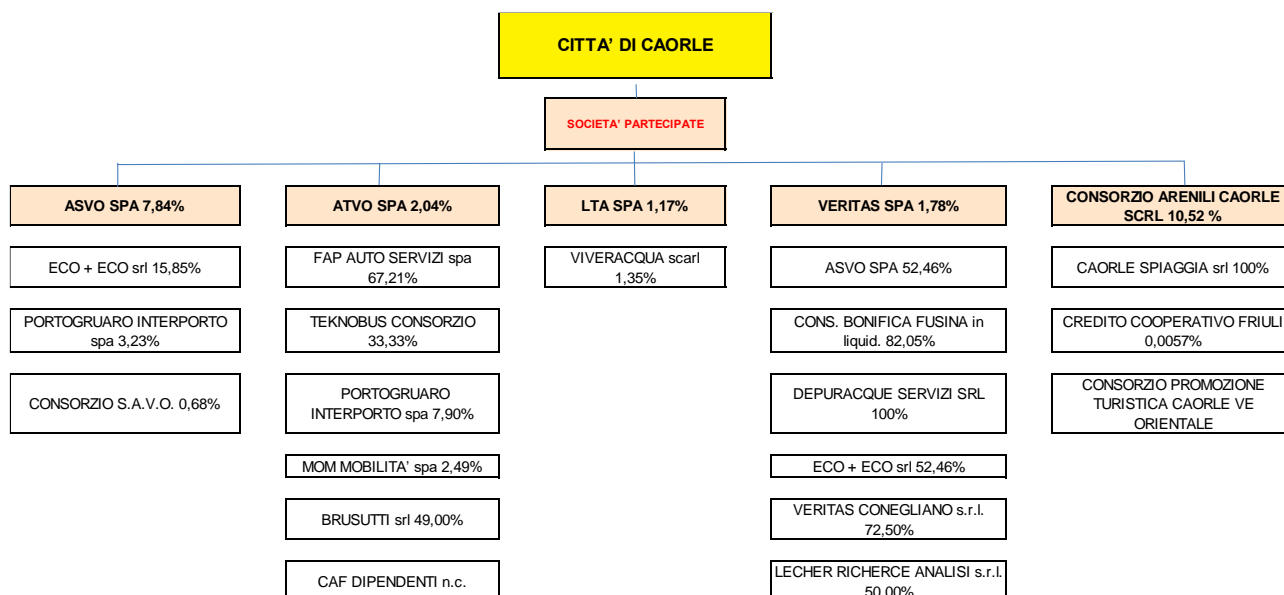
CITTA' DI CAORLE

SOCIETA' PARTECIPATE

ASVO SPA 7,84%

ECO + ECO srl 15,85%

PORTOGRUARO INTERPORTO spa 3,23%

CONSORZIO S.A.V.O. 0,68%

ATVO SPA 2,04%

FAP AUTO SERVIZI spa 67,21%

TEKNOBUS CONSORZIO 33,33%

PORTOGRUARO INTERPORTO spa 7,90%

MOM MOBILITA' spa 2,49%

BRUSUTTI srl 49,00%

CAF DIPENDENTI n.c.

LTA SPA 1,17%

VIVERACQUA scarl 1,35%

VERITAS SPA 1,78%

ASVO SPA 52,46%

CONS. BONIFICA FUSINA in liquid. 82,05%

DEPURACQUE SERVIZI SRL 100%

ECO + ECO srl 52,46%

VERITAS CONEGLIANO s.r.l. 72,50%

LECHER RICHERCE ANALISI s.r.l. 50,00%

CONSORZIO ARENILI CAORLE SCRL 10,52 %

CAORLE SPIAGGIA srl 100%

CREDITO COOPERATIVO FRIULI 0,0057%

CONSORZIO PROMOZIONE TURISTICA CAORLE VE ORIENTALE